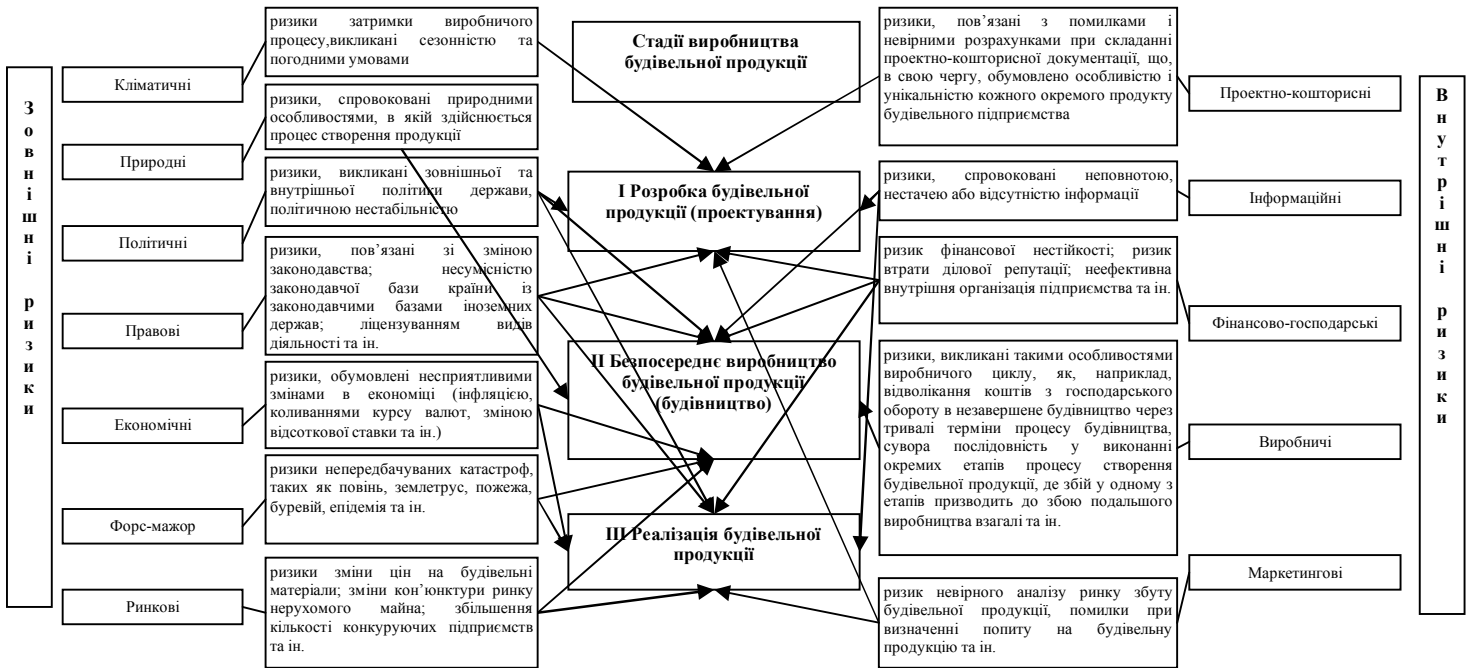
Зовнішні ризики

Кліматичні

ризики затримки виробничого процесу,викликані сезонністю та погодними умовами

Природні

ризики, спровоковані природними особливостями, в якій здійснюється процес створення продукції

Політичні

ризики, викликані зовнішньої та внутрішньої політики держави, політичною нестабільністю

Правові

ризики, пов'язані зі зміною законодавства; несумісністю законодавчої бази країни із законодавчими базами іноземних держав; ліцензуванням видів діяльності та ін.

Економічні

ризики, обумовлені несприятливими змінами в економіці (інфляцією, коливаннями курсу валют, зміною відсоткової ставки та ін.)

Форс-мажор

ризики непередбачуваних катастроф, таких як повінь, землетрус, пожежа, буревій, епідемія та ін.

Ринкові

ризики зміни цін на будівельні матеріали; зміни кон'юнктури ринку нерухомого майна; збільшення кількості конкуруючих підприємств та ін.

Стадії виробництва будівельної продукції

І Розробка будівельної продукції (проектування)

ІІ Безпосереднє виробництво будівельної продукції (будівництво)

ІІІ Реалізація будівельної продукції

ризики, пов'язані з помилками і невірними розрахунками при складанні проектно-кошторисної документації, що, в свою чергу, обумовлено особливістю і унікальністю кожного окремого продукту будівельного підприємства

Проектно-кошторисні

ризики, спровоковані неповнотою, нестачею або відсутністю інформації

Інформаційні

ризик фінансової нестійкості; ризик втрати ділової репутації; неефективна внутрішня організація підприємства та ін.

Фінансово-господарські

ризики, викликані такими особливостями виробничого циклу, як, наприклад, відволікання коштів з господарського обороту в незавершене будівництво через тривалі терміни процесу будівництва, сувора послідовність у виконанні окремих етапів процесу створення будівельної продукції, де збій у одному з етапів призводить до збою подальшого виробництва взагалі та ін.

Виробничі

Маркетингові

ризик невірного аналізу ринку збуту будівельної продукції, помилки при визначенні попиту на будівельну продукцію та ін.

Внутрішні ризики